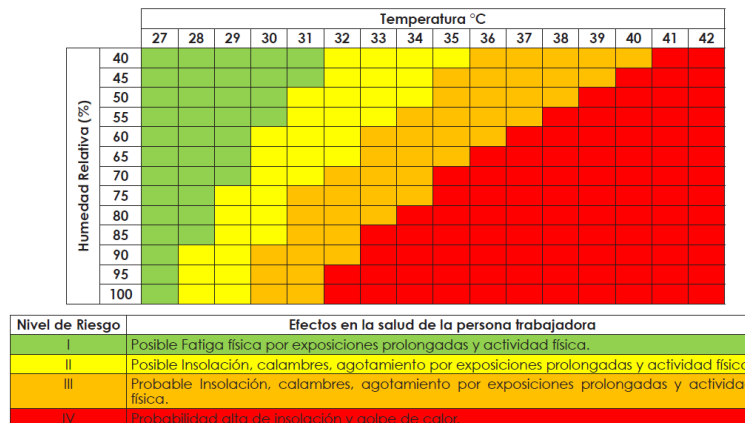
Temperatura °C

| Humedad Relativa (%) | 27 | 28 | 29 | 30 | 31 | 32 | 33 | 34 | 35 | 36 | 37 | 38 | 39 | 40 | 41 | 42 |
|---|---|---|---|---|---|---|---|---|---|---|---|---|---|---|---|---|
| 40 | | | | | | | | | | | | | | | | |
| 45 | | | | | | | | | | | | | | | | |
| 50 | | | | | | | | | | | | | | | | |
| 55 | | | | | | | | | | | | | | | | |
| 60 | | | | | | | | | | | | | | | | |
| 65 | | | | | | | | | | | | | | | | |
| 70 | | | | | | | | | | | | | | | | |
| 75 | | | | | | | | | | | | | | | | |
| 80 | | | | | | | | | | | | | | | | |
| 85 | | | | | | | | | | | | | | | | |
| 90 | | | | | | | | | | | | | | | | |
| 95 | | | | | | | | | | | | | | | | |
| 100 | | | | | | | | | | | | | | | | |

| Nivel de Riesgo | Efectos en la salud de la persona trabajadora |
|---|---|
| I | Posible Fatiga física por exposiciones prolongadas y actividad física. |
| II | Posible Insolación, calambres, agotamiento por exposiciones prolongadas y actividad física |
| III | Probable Insolación, calambres, agotamiento por exposiciones prolongadas y activida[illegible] física. |
| IV | Probabilidad alta de insolación y golpe de calor. |